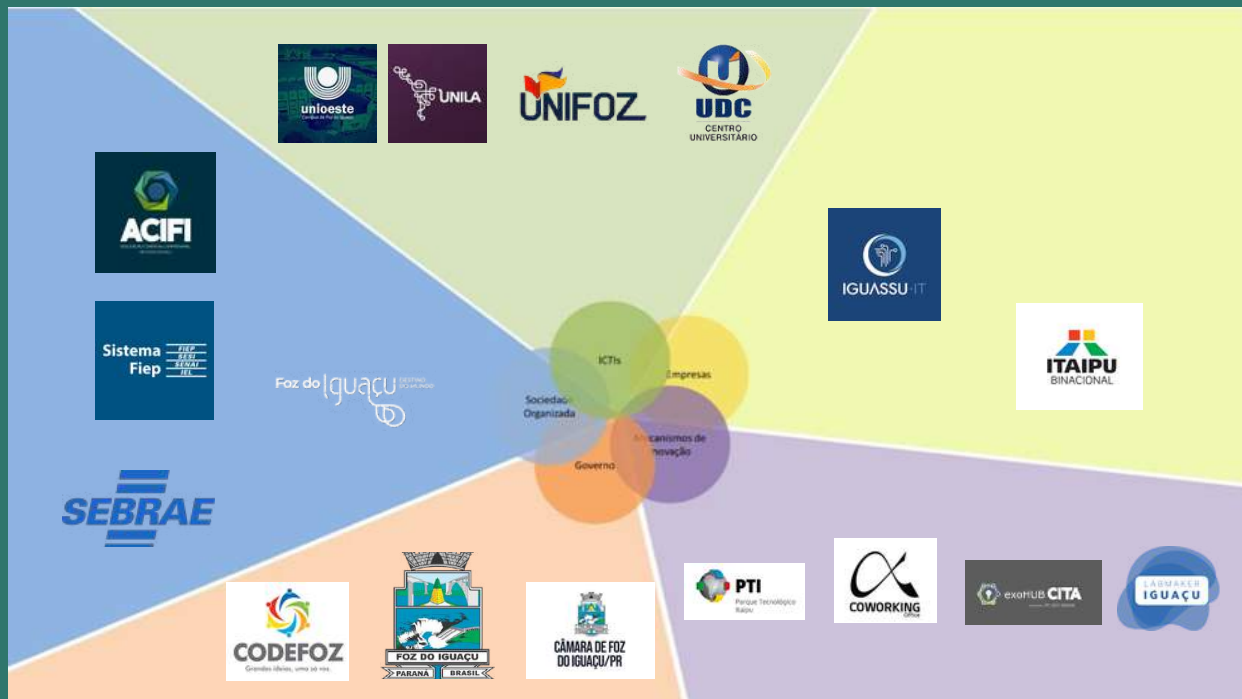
unioeste
UNILA
UNIFOZ
UDC
CENTRO UNIVERSITÁRIO
ACIFI
IGUASSU IT
Sistema Fiep
FIEP
SESI
SENAI
IEL
ITAIPU
BINACIONAL
Foz do Iguaçu
ICTIs
Empresas
Sociedade Organizada
Mecanismos de Inovação
Governo
SEBRAE
PTI
Parque Tecnológico Itaipu
COWORKING
exoHUB CITA
LABMAKER IGUAÇU
CODEFOZ
Grandes ideias, uma só voz.
FOZ DO IGUAÇU
PARANÁ BRASIL
CÂMARA DE FOZ DO IGUAÇU/PR